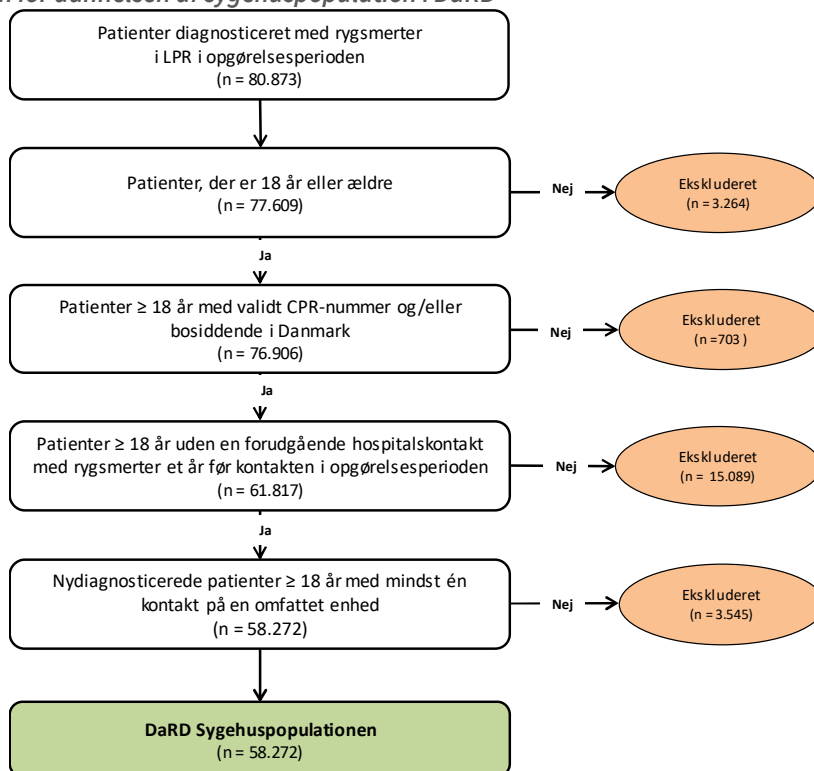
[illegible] for dannelsen af sygehuspopulation i DaRD

Patienter diagnosticeret med rygsmerter i LPR i opgørelsesperioden
(n = 80.873)

Patienter, der er 18 år eller ældre
(n = 77.609)

Nej

Ekskluderet
(n = 3.264)

Ja

Patienter ≥ 18 år med validt CPR-nummer og/eller bosiddende i Danmark
(n = 76.906)

Nej

Ekskluderet
(n =703 )

Ja

Patienter ≥ 18 år uden en forudgående hospitalskontakt med rygsmerter et år før kontakten i opgørelsesperioden
(n = 61.817)

Nej

Ekskluderet
(n = 15.089)

Ja

Nydiagnosticerede patienter ≥ 18 år med mindst én kontakt på en omfattet enhed
(n = 58.272)

Nej

Ekskluderet
(n = 3.545)

DaRD Sygehuspopulationen
(n = 58.272)